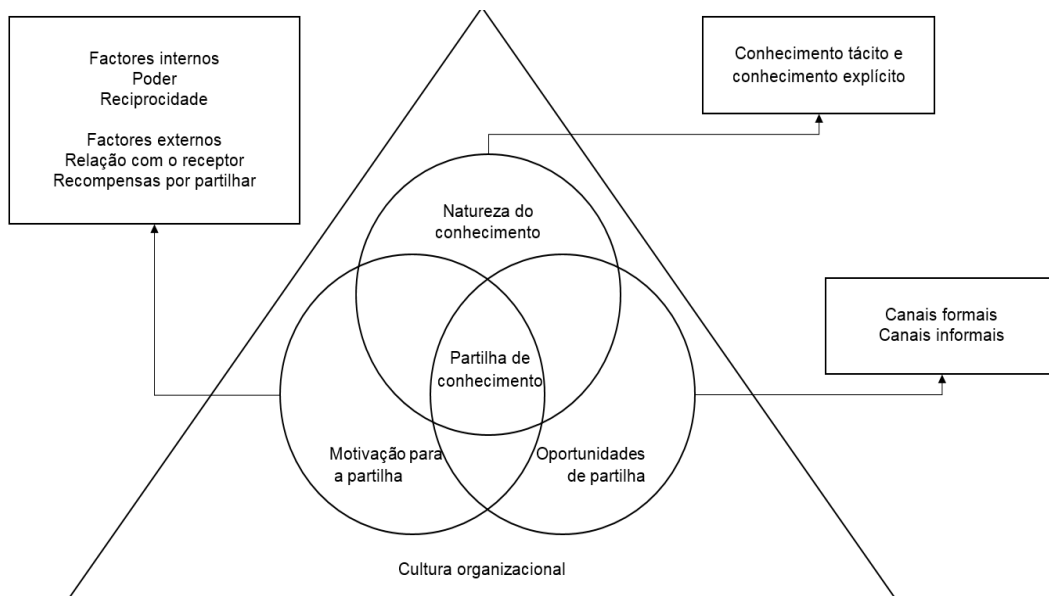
Factores internos
Poder
Reciprocidade

Factores externos
Relação com o receptor
Recompensas por partilhar

Conhecimento tácito e conhecimento explícito

Natureza do conhecimento

Canais formais
Canais informais

Partilha de conhecimento

Motivação para a partilha

Oportunidades de partilha

Cultura organizacional